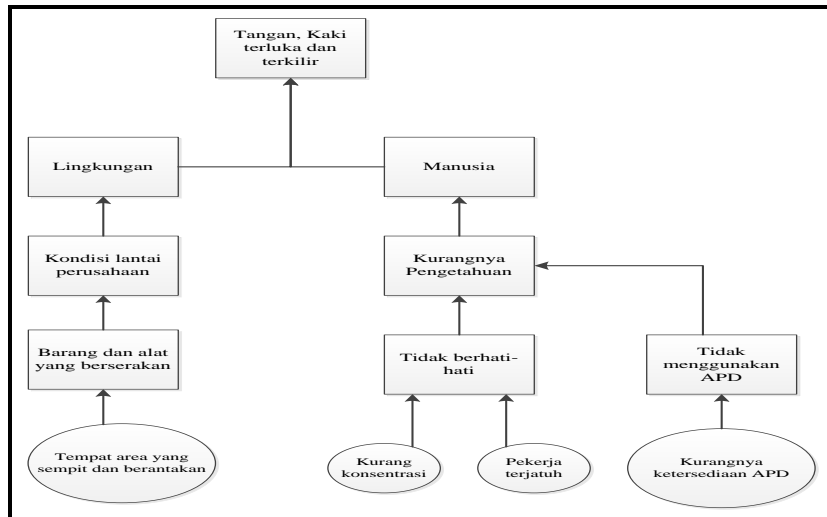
Tangan, Kaki terluka dan terkilir

Lingkungan

Manusia

Kondisi lantai perusahaan

Kurangnya Pengetahuan

Barang dan alat yang berserakan

Tidak berhati-hati

Tidak menggunakan APD

Tempat area yang sempit dan berantakan

Kurang konsentrasi

Pekerja terjatuh

Kurangnya ketersediaan APD